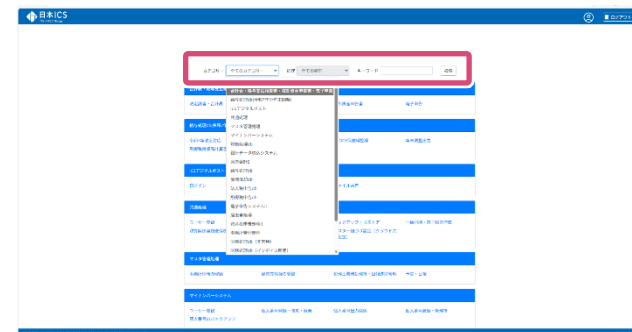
日本ICS

ログアウト

カテゴリー すべてのカテゴリー 種類 すべての種類 キーワード 検索

会計全般・財務会計・経営分析・監査・電子帳簿
顧問先向け（会計ソフト利用）
ICSデジタルガイド
申告処理
マイナ番号管理
マイナンバーシステム
財務処理
個人データ処理（システム）
消費税
顧問先向け
管理者向け
導入・操作手引き
利用者向けガイド
電子申告システム
個人処理
相続税・贈与税
法人税
会計処理（ICS独自）
顧問先向け（オンライン)

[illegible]

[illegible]

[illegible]

マイナンバーシステム

ユーザー登録 導入事例・資料・書籍 導入事例・資料・書籍 導入事例・資料・書籍

導入事例 ICSアプリ